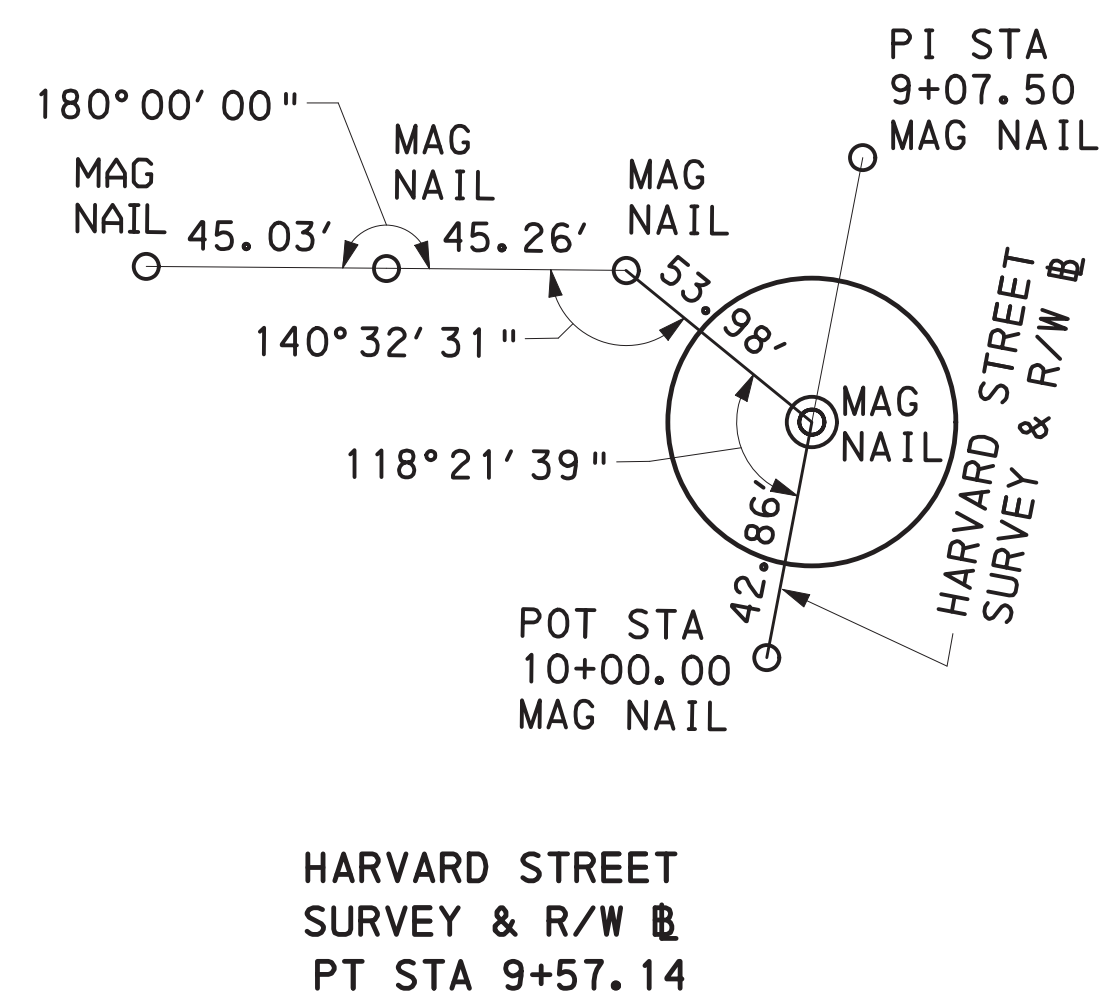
PI STA
9+07.50
MAG NAIL

180°00′00"

MAG
NAIL

MAG
NAIL

MAG
NAIL

45.03′

45.26′

53.98′

140°32′31"

MAG
NAIL

HARVARD STREET
SURVEY & R/W ℄

118°21′39"

42.86′

POT STA
10+00.00
MAG NAIL

HARVARD STREET
SURVEY & R/W ℄
PT STA 9+57.14